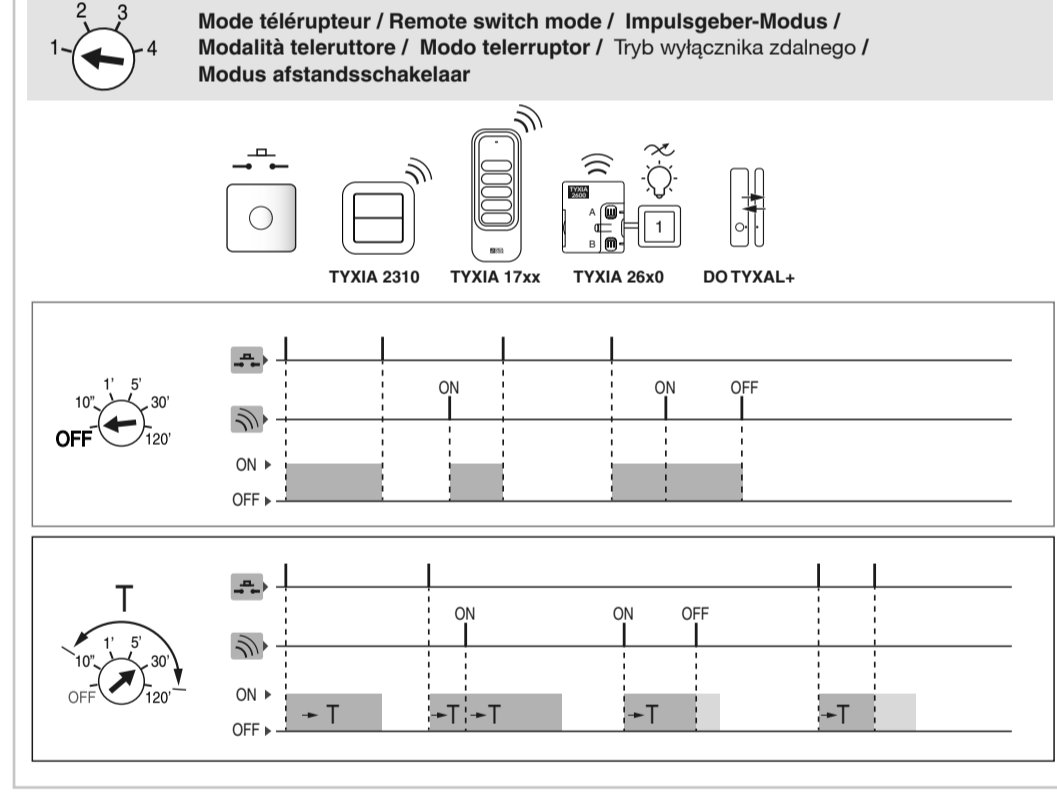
2 3
1 4

Mode télérupteur / Remote switch mode / Impulsgeber-Modus / Modalità teleruttore / Modo telerruptor / Tryb wyłącznika zdalnego / Modus afstandsschakelaar

TYXIA 2600
A
B
1

TYXIA 2310 TYXIA 17xx TYXIA 26x0 DO TYXAL+

1' 5'
10" 30'
OFF 120'

ON ON OFF

ON ▸
OFF ▸

T
1' 5'
10" 30'
OFF 120'

ON ON OFF

ON ▸
OFF ▸

T T T T T